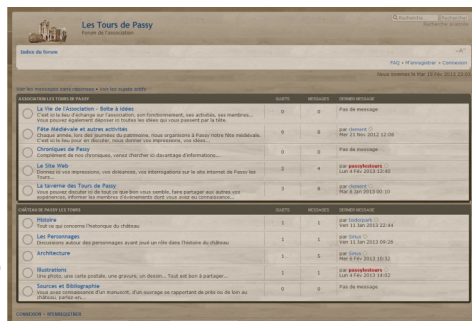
Les Tours de Passy
Forum de l'association

Recherche | Rechercher
Recherche avancée

Index du forum

FAQ • S'enregistrer • Connexion

Nous sommes le Mar 19 Fév 2013 23:05

Voir les messages sans réponses • Voir les sujets actifs

| ASSOCIATION LES TOURS DE PASSY | SUJETS | MESSAGES | DERNIER MESSAGE |
|---|---|---|---|
| La Vie de l'Association - Boîte à idées<br>C'est ici le lieu d'échange sur l'association, son fonctionnement, ses activités, ses membres... Vous pouvez également déposer ici toutes les idées qui vous passent par la tête. | 0 | 0 | Pas de message |
| Fête Médiévale et autres activités<br>Chaque année, lors des Journées du patrimoine, nous organisons à Passy notre fête médiévale. C'est ici le lieu d'en discuter, vous donner vos impressions, vos idées... | 8 | 8 | par clement<br>Mer 23 Nov 2012 12:06 |
| Chroniques de Passy<br>Complément de nos chroniques, venez chercher ici davantage d'informations... | 0 | 0 | Pas de message |
| Le Site Web<br>Donnez ici vos impressions, vos doléances, vos interrogations sur le site internet de Passy les Tours... | 2 | 4 | par passyleskours<br>Lun 4 Fév 2013 13:45 |
| La taverne des Tours de Passy<br>Vous pouvez discuter ici de tout ce que bon vous semble, faire partager aux autres vos expériences, informer les membres d'évènements dont vous avez eu connaissance... | 3 | 6 | par clement<br>Mer 8 Jan 2013 00:10 |

| CHÂTEAU DE PASSY LES TOURS | SUJETS | MESSAGES | DERNIER MESSAGE |
|---|---|---|---|
| Histoire<br>Tout ce qui concerne l'historique du château | 1 | 1 | par tinkyswirl<br>Ven 11 Jan 2013 22:44 |
| Les Personnages<br>Discussions autour des personnages ayant joué un rôle dans l'histoire du château | 1 | 1 | par Sirius<br>Ven 11 Jan 2013 09:26 |
| Architecture | 1 | 5 | par Sirius<br>Ven 4 Fév 2013 10:31 |
| Illustrations<br>Une photo, une carte postale, une gravure, un dessin... Tout est bon à partager... | 1 | 1 | par passyleskours<br>Lun 4 Fév 2013 14:02 |
| Sources et Bibliographie<br>Vous avez connaissance d'un manuscrit, d'un ouvrage se rapportant de près ou de loin au château, parlez en... | 0 | 0 | Pas de message |

CONNEXION • S'ENREGISTRER